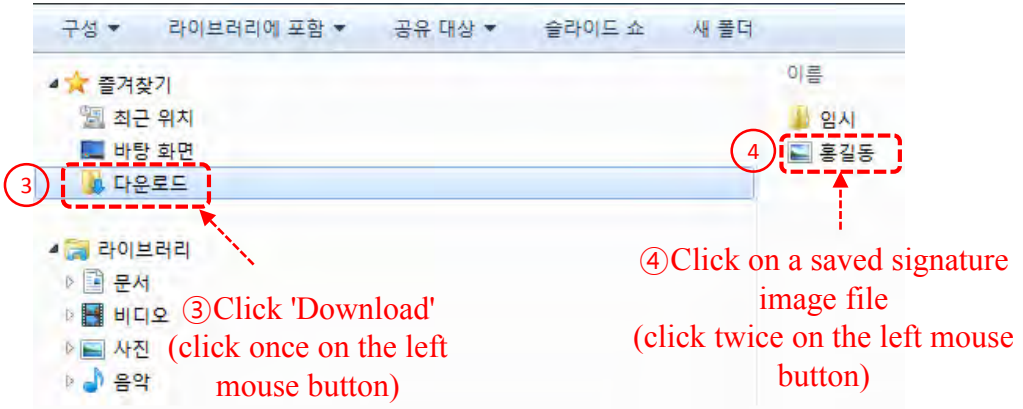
구성 ▾ 라이브러리에 포함 ▾ 공유 대상 ▾ 슬라이드 쇼 새 폴더

즐겨찾기
최근 위치
바탕 화면
3
다운로드

라이브러리
문서
비디오
사진
음악

③Click 'Download'
(click once on the left mouse button)

이름
임시
4
홍길동

④Click on a saved signature image file
(click twice on the left mouse button)